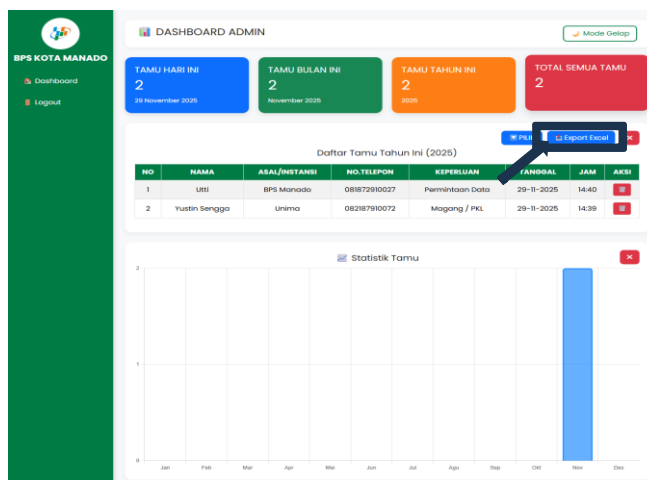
BPS KOTA MANADO

Dashboard

Logout

DASHBOARD ADMIN

Mode Gelap

TAMU HARI INI
2
29 November 2025

TAMU BULAN INI
2
November 2025

TAMU TAHUN INI
2
2025

TOTAL SEMUA TAMU
2

PILIH

Export Excel

Daftar Tamu Tahun Ini (2025)

| NO | NAMA | ASAL/INSTANSI | NO.TELEPON | KEPERLUAN | TANGGAL | JAM | AKSI |
|---|---|---|---|---|---|---|---|
| 1 | Utti | BPS Manado | 081872910027 | Permintaan Data | 29-11-2025 | 14:40 | |
| 2 | Yustin Sengga | Unima | 082187910072 | Magang / PKL | 29-11-2025 | 14:39 | |

Statistik Tamu

2

1

0

Jan Feb Mar Apr Mei Jun Jul Agu Sep Okt Nov Des